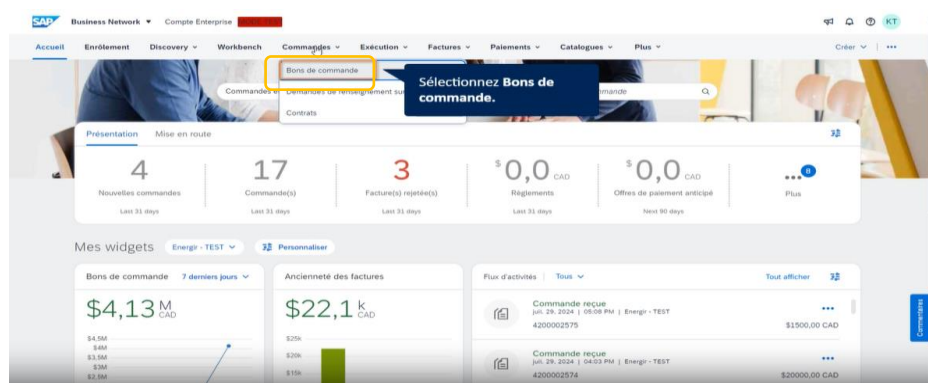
SAP Business Network ▼ Compte Enterprise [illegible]

KT

Accueil Enrôlement Discovery ∨ Workbench Commandes ∨ Exécution ∨ Factures ∨ Paiements ∨ Catalogues ∨ Plus ∨ Créer ∨ | •••

Bons de commande
Demandes de renseignement sur
Contrats

Commandes et

mande

Sélectionnez **Bons de commande.**

Présentation Mise en route

4
Nouvelles commandes
Last 31 days

17
Commande(s)
Last 31 days

3
Facture(s) rejetée(s)
Last 31 days

$ 0,0 CAD
Règlements
Last 31 days

$ 0,0 CAD
Offres de paiement anticipé
Next 90 days

••• 8
Plus

Mes widgets Energir - TEST ∨ Personnaliser

Bons de commande 7 derniers jours ∨
$4,13 M CAD
$4,5M
$4M
$3,5M
$3M
$2,5M

Ancienneté des factures
$22,1 k CAD
$25k
$20k
$15k

Flux d'activités | Tous ∨ Tout afficher

Commande reçue
juil. 29, 2024 | 05:08 PM | Energir - TEST
4200002575
$1500,00 CAD

Commande reçue
juil. 29, 2024 | 04:03 PM | Energir - TEST
4200002574
$20000,00 CAD

Commentaires